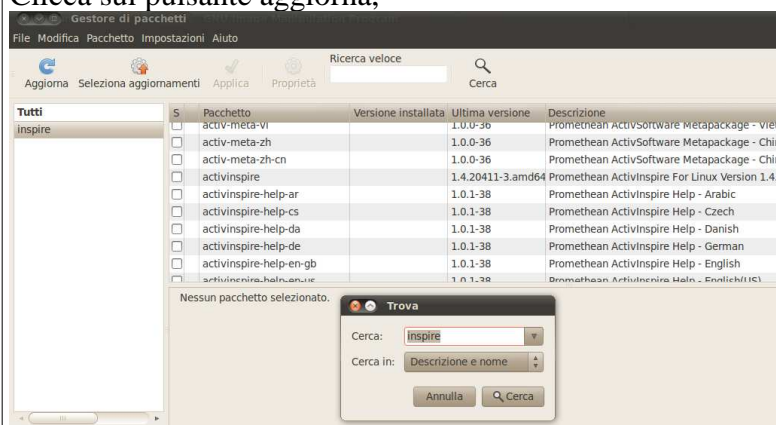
Clicca sul pulsante aggiorna;

Gestore di pacchetti

File Modifica Pacchetto Impostazioni Aiuto

Aggiorna Seleziona aggiornamenti Applica Proprietà Ricerca veloce Cerca

Tutti
inspire

| S | Pacchetto | Versione installata | Ultima versione | Descrizione |
|---|---|---|---|---|
| | activ-meta-vi | | 1.0.0-36 | Promethean ActivSoftware Metapackage - Vie |
| | activ-meta-zh | | 1.0.0-36 | Promethean ActivSoftware Metapackage - Chi |
| | activ-meta-zh-cn | | 1.0.0-36 | Promethean ActivSoftware Metapackage - Chi |
| | activinspire | | 1.4.20411-3.amd64 | Promethean ActivInspire For Linux Version 1.4 |
| | activinspire-help-ar | | 1.0.1-38 | Promethean ActivInspire Help - Arabic |
| | activinspire-help-cs | | 1.0.1-38 | Promethean ActivInspire Help - Czech |
| | activinspire-help-da | | 1.0.1-38 | Promethean ActivInspire Help - Danish |
| | activinspire-help-de | | 1.0.1-38 | Promethean ActivInspire Help - German |
| | activinspire-help-en-gb | | 1.0.1-38 | Promethean ActivInspire Help - English |
| | activinspire-help-en-us | | 1.0.1-38 | Promethean ActivInspire Help - English(US) |

Nessun pacchetto selezionato.

Trova

Cerca: inspire

Cerca in: Descrizione e nome

Annulla Cerca